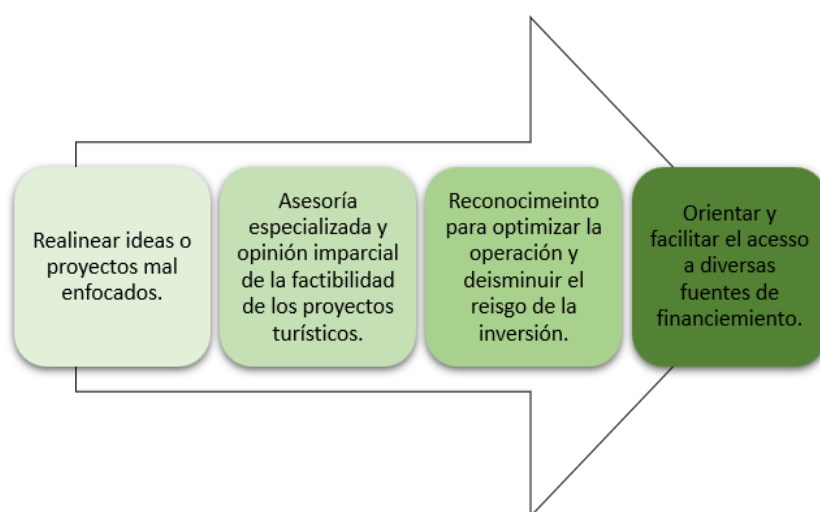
Realinear ideas o proyectos mal enfocados.

Asesoría especializada y opinión imparcial de la factibilidad de los proyectos turísticos.

Reconocimeinto para optimizar la operación y deisminuir el reisgo de la inversión.

Orientar y facilitar el acesso a diversas fuentes de financiemiento.